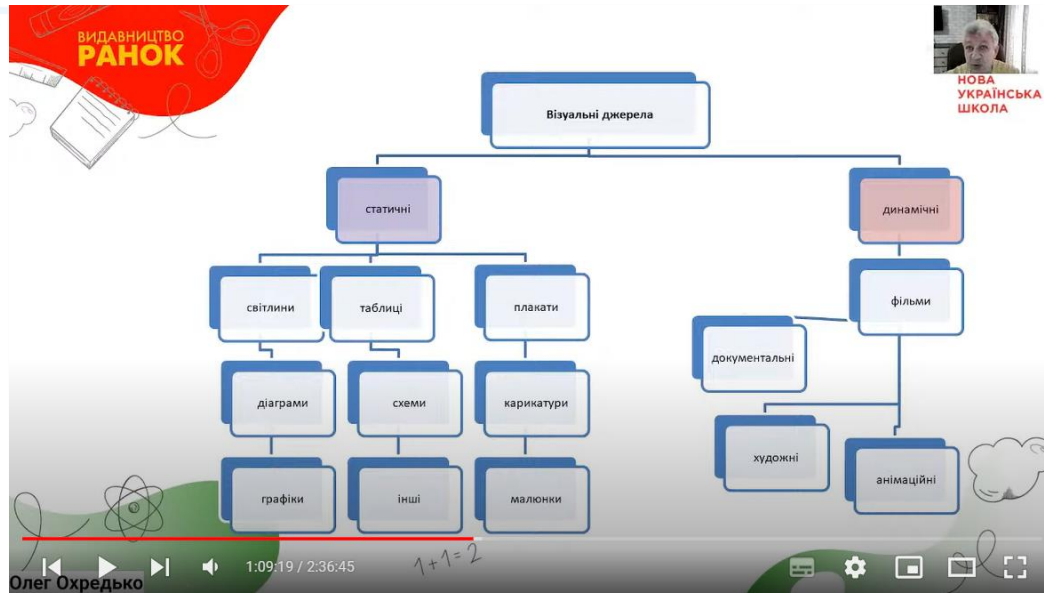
ВИДАВНИЦТВО
РАНОК

НОВА
УКРАЇНСЬКА
ШКОЛА

Візуальні джерела

статичні

динамічні

світлини

таблиці

плакати

фільми

документальні

діаграми

схеми

карикатури

художні

анімаційні

графіки

інші

малюнки

$1+1=2$

1:09:19 / 2:36:45

Олег Охредько